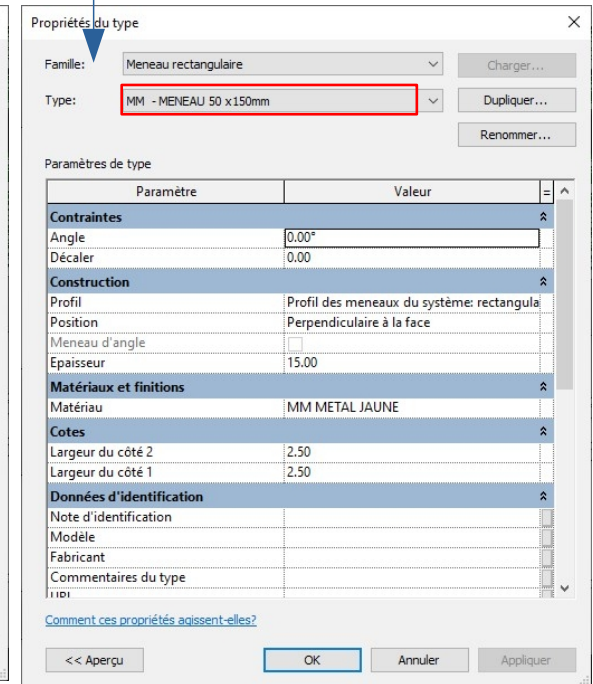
Propriétés du type

Famille: Meneau rectangulaire

Type: MM - MENEAU 50 x150mm

Charger...

Dupliquer...

Renommer...

Paramètres de type

| Paramètre | Valeur | = |
|---|---|---|
| **Contraintes** | | |
| Angle | 0.00° | |
| Décaler | 0.00 | |
| **Construction** | | |
| Profil | Profil des meneaux du système: rectangula | |
| Position | Perpendiculaire à la face | |
| Meneau d'angle | | |
| Epaisseur | 15.00 | |
| **Matériaux et finitions** | | |
| Matériau | MM METAL JAUNE | |
| **Cotes** | | |
| Largeur du côté 2 | 2.50 | |
| Largeur du côté 1 | 2.50 | |
| **Données d'identification** | | |
| Note d'identification | | |
| Modèle | | |
| Fabricant | | |
| Commentaires du type | | |
| URL | | |

Comment ces propriétés agissent-elles?

<< Aperçu

OK

Annuler

Appliquer